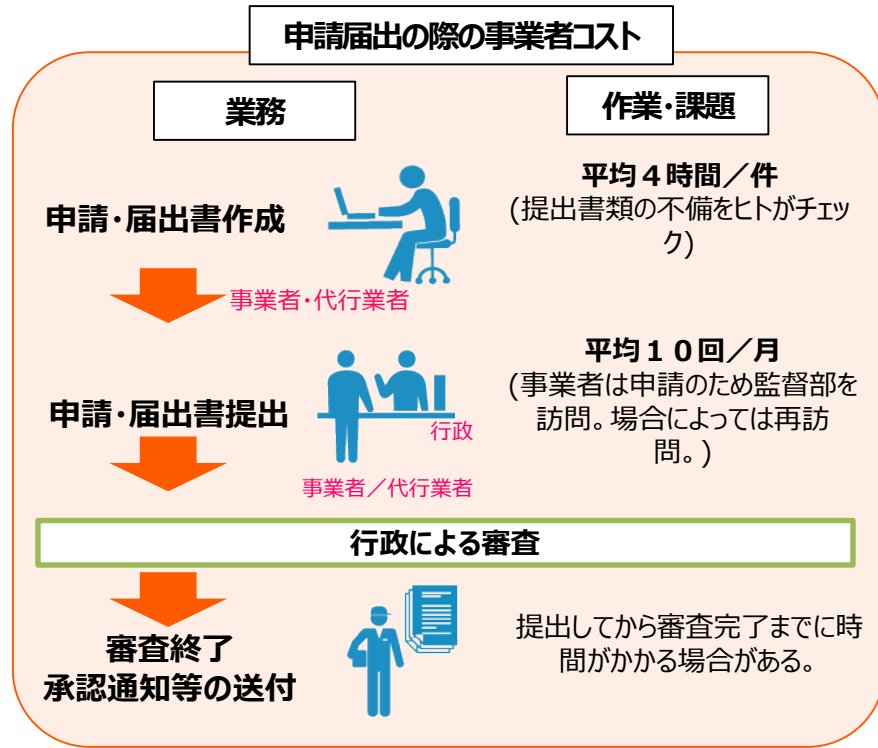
申請届出の際の事業者コスト

業務

作業・課題

申請・届出書作成

事業者・代行業者

平均４時間／件
(提出書類の不備をヒトがチェック)

申請・届出書提出

行政

事業者／代行業者

平均１０回／月
(事業者は申請のため監督部を訪問。場合によっては再訪問。)

行政による審査

審査終了
承認通知等の送付

提出してから審査完了までに時間がかかる場合がある。